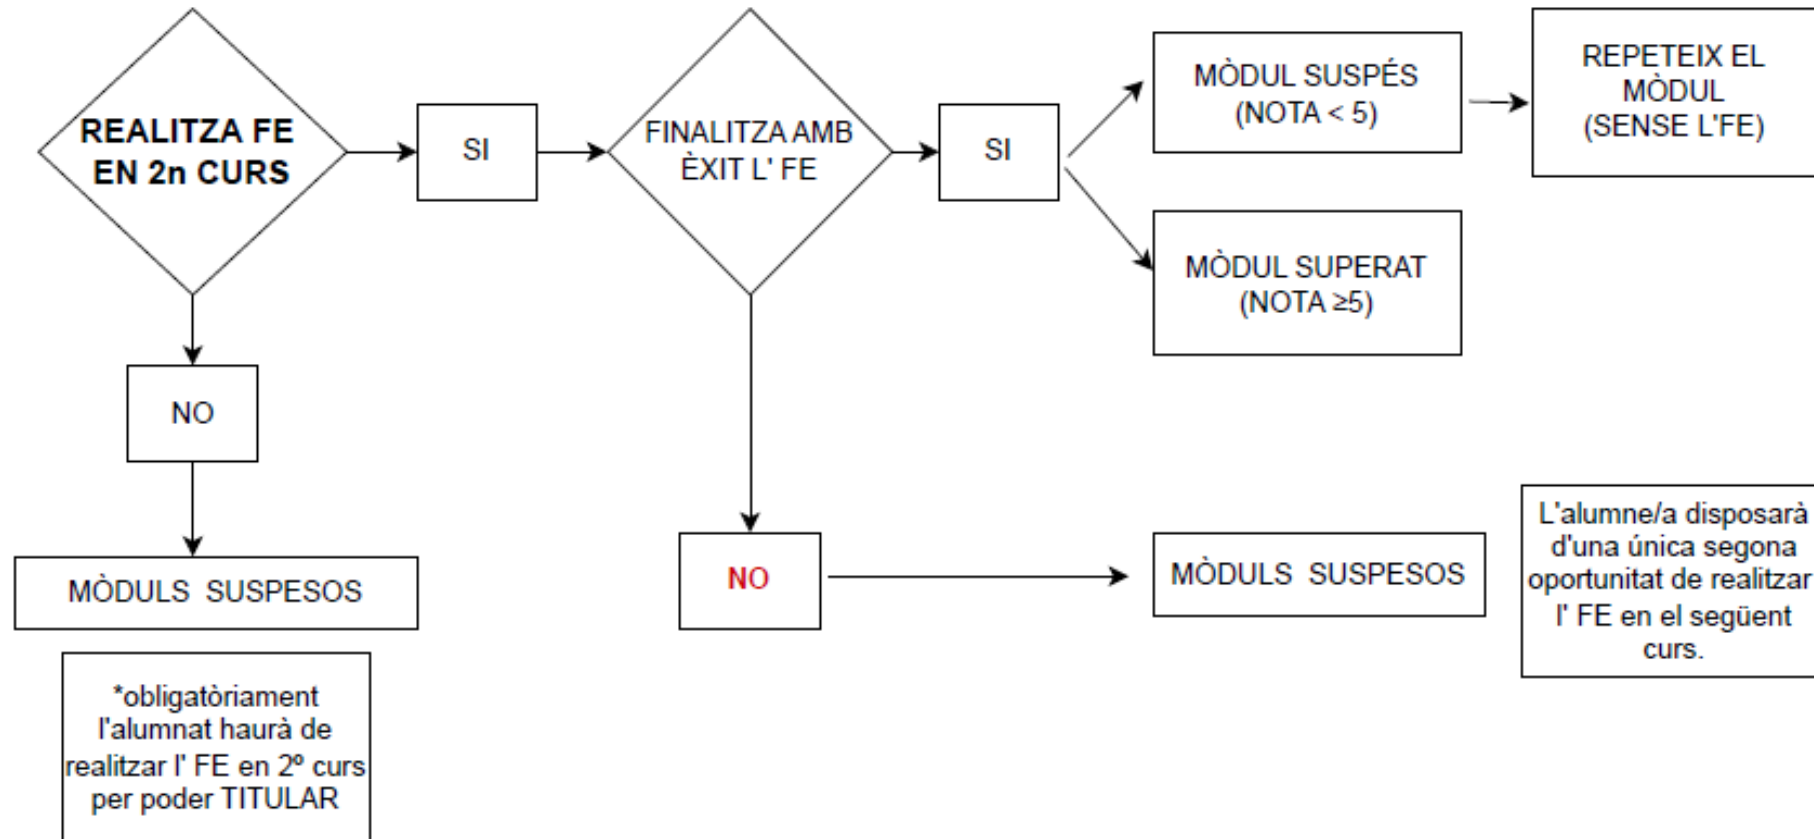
REALITZA FE EN 2n CURS

SI

FINALITZA AMB ÈXIT L' FE

SI

MÒDUL SUSPÉS (NOTA < 5)

REPETEIX EL MÒDUL (SENSE L'FE)

MÒDUL SUPERAT (NOTA ≥5)

NO

MÒDULS SUSPESOS

*obligatòriament l'alumnat haurà de realitzar l' FE en 2º curs per poder TITULAR

NO

MÒDULS SUSPESOS

L'alumne/a disposarà d'una única segona oportunitat de realitzar l' FE en el següent curs.